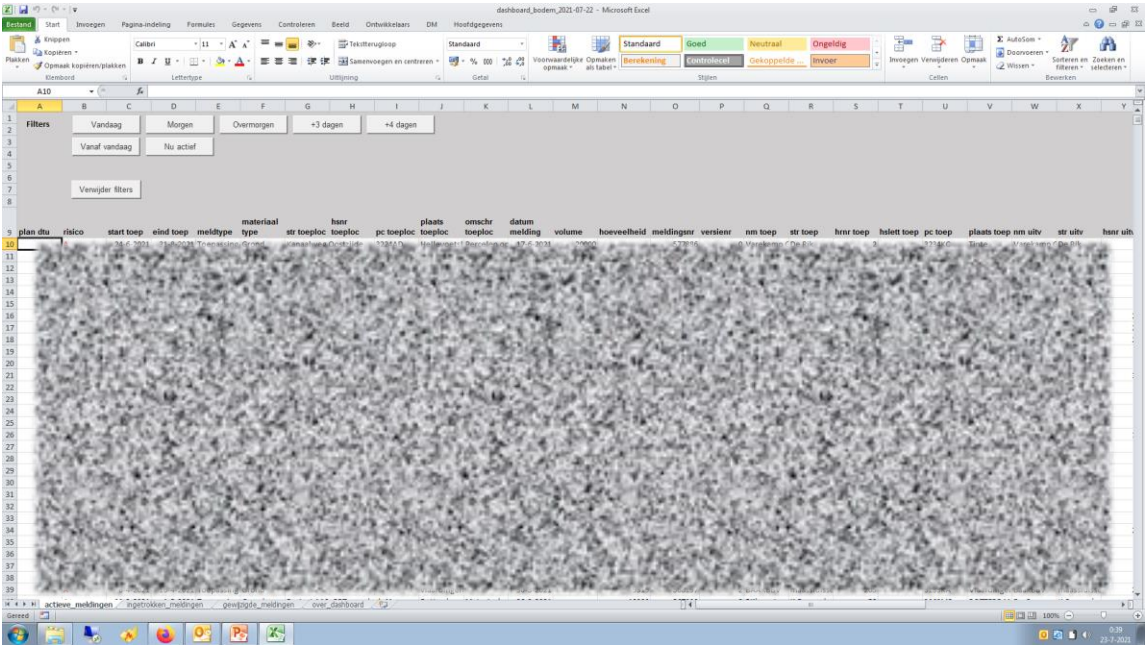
dashboard_bodem_2021-07-22 - Microsoft Excel

Bestand Start Invoegen Pagina-indeling Formules Gegevens Controleren Beeld Ontwikkelaars DM Hoofdgegevens

Knippen Kopiëren Plakken Opmaak kopiëren/plakken Klembord
Calibri 11 Lettertype
Tekstterugloop Samenvoegen en centreren Uitlijning
Standaard Getal
Voorwaardelijke opmaak Opmaken als tabel
Standaard Goed Neutraal Ongeldig Berekening Controlecel Gekoppelde ... Invoer Stijlen
Invoegen Verwijderen Opmaak Cellen
AutoSom Doorvoeren Wissen Sorteren en filteren Zoeken en selecteren Bewerken

A10

Filters Vandaag Morgen Overmorgen +3 dagen +4 dagen
Vanaf vandaag Nu actief
Verwijder filters

| plan dtu | risico | start toep | eind toep | meldtype | materiaal type | str toeploc | hsnr toeploc | pc toeploc | plaats toeploc | omschr toeploc | datum melding | volume | hoeveelheid | meldingsnr | versienr | nm toep | str toep | hrnr toep | hslett toep | pc toep | plaats toep | nm uitv | str uitv | hsnr uitv |
|---|---|---|---|---|---|---|---|---|---|---|---|---|---|---|---|---|---|---|---|---|---|---|---|---|

actieve_meldingen ingetrokken_meldingen gewijzigde_meldingen over_dashboard

Gereed 100%

0:39 23-7-2021